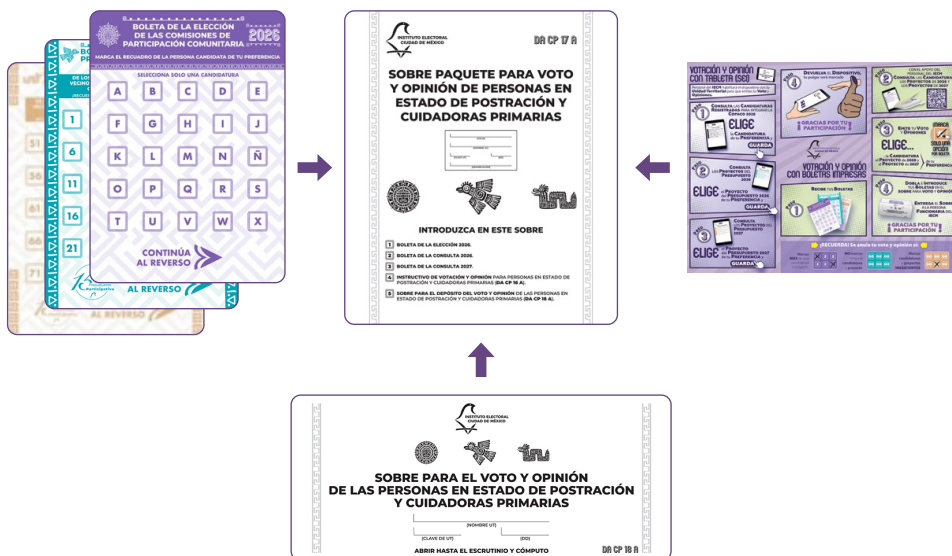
BOLETA DE LA ELECCIÓN DE LAS COMISIONES DE PARTICIPACIÓN COMUNITARIA 2026

MARCA EL RECUADRO DE LA PERSONA CANDIDATA DE TU PREFERENCIA

SELECCIONA SOLO UNA CANDIDATURA

| A | B | C | D | E |
|---|---|---|---|---|
| F | G | H | I | J |
| K | L | M | N | Ñ |
| O | P | Q | R | S |
| T | U | V | W | X |

CONTINÚA AL REVERSO

1
6
11
16
21

AL REVERSO

AL REVERSO

INSTITUTO ELECTORAL CIUDAD DE MÉXICO

DA CP 17 A

SOBRE PAQUETE PARA VOTO Y OPINIÓN DE PERSONAS EN ESTADO DE POSTRACIÓN Y CUIDADORAS PRIMARIAS

INTRODUZCA EN ESTE SOBRE

1 BOLETA DE LA ELECCIÓN 2026.

2 BOLETA DE LA CONSULTA 2026.

3 BOLETA DE LA CONSULTA 2027.

4 INSTRUCTIVO DE VOTACIÓN Y OPINIÓN PARA PERSONAS EN ESTADO DE POSTRACIÓN Y CUIDADORAS PRIMARIAS (DA CP 16 A).

5 SOBRE PARA EL DEPÓSITO DEL VOTO Y OPINIÓN DE LAS PERSONAS EN ESTADO DE POSTRACIÓN Y CUIDADORAS PRIMARIAS (DA CP 18 A).

VOTACIÓN Y OPINIÓN CON TABLETA (SEI)

ELIGE

GRACIAS POR TU PARTICIPACIÓN

GUARDA

VOTACIÓN Y OPINIÓN CON BOLETAS IMPRESAS

ELIGE...

¡RECUERDA! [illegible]

INSTITUTO ELECTORAL CIUDAD DE MÉXICO

SOBRE PARA EL VOTO Y OPINIÓN DE LAS PERSONAS EN ESTADO DE POSTRACIÓN Y CUIDADORAS PRIMARIAS

(NOMBRE UT)

(CLAVE DE UT)

(DD)

ABRIR HASTA EL ESCRUTINIO Y CÓMPUTO

DA CP 18 A